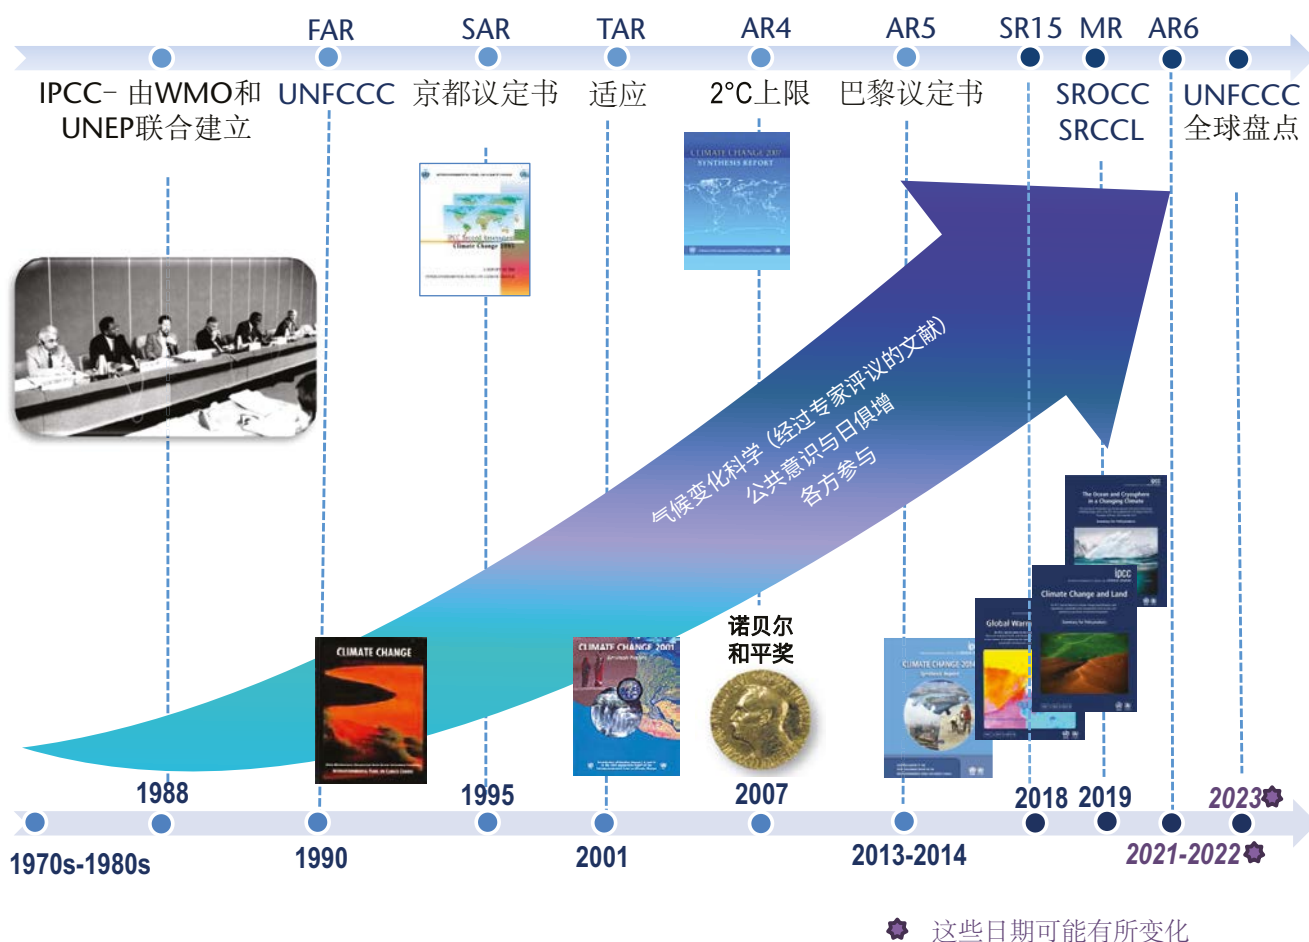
FAR SAR TAR AR4 AR5 SR15 MR AR6

IPCC– 由WMO和UNEP联合建立

UNFCCC

京都议定书

适应

2°C上限

巴黎议定书

SROCC SRCCL

UNFCCC 全球盘点

CLIMATE CHANGE 2007 SYNTHESIS REPORT

IPCC Second Assessment Climate Change 1995

气候变化科学（经过专家评议的文献）
公共意识与日俱增
各方参与

CLIMATE CHANGE

CLIMATE CHANGE 2001

诺贝尔和平奖

CLIMATE CHANGE 2014 Synthesis Report

Global Warming

Climate Change and Land

The Ocean and Cryosphere in a Changing Climate

ipcc

1988 1995 2007 2018 2019 2023

1970s-1980s 1990 2001 2013-2014 2021-2022

这些日期可能有所变化